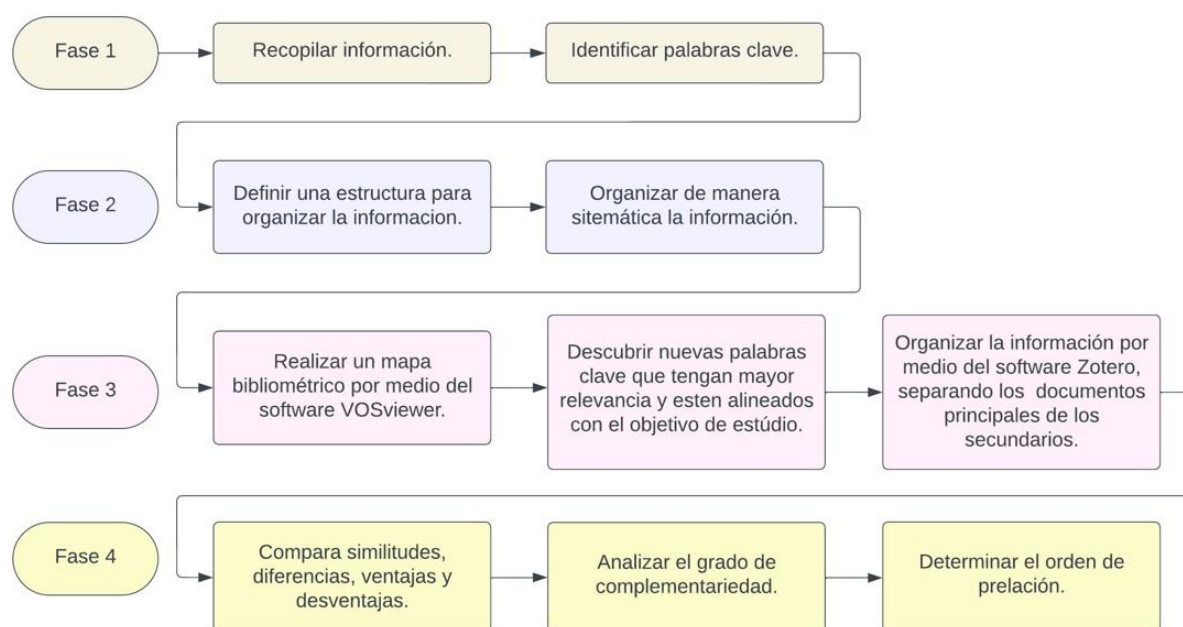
Fase 1

Recopilar información.

Identificar palabras clave.

Fase 2

Definir una estructura para organizar la informacion.

Organizar de manera sitemática la información.

Fase 3

Realizar un mapa bibliométrico por medio del software VOSviewer.

Descubrir nuevas palabras clave que tengan mayor relevancia y esten alineados con el objetivo de estúdio.

Organizar la información por medio del software Zotero, separando los documentos principales de los secundarios.

Fase 4

Compara similitudes, diferencias, ventajas y desventajas.

Analizar el grado de complementariedad.

Determinar el orden de prelación.